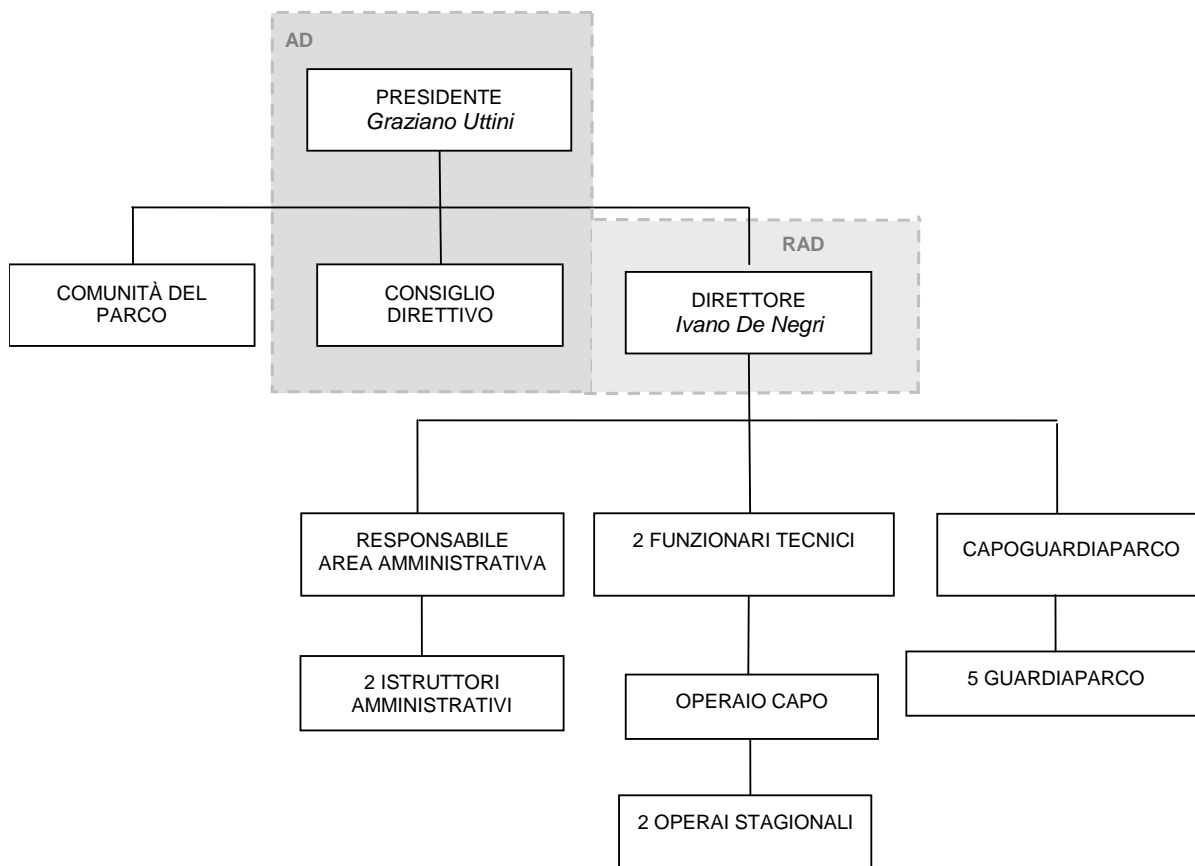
AD

PRESIDENTE
Graziano Uttini

COMUNITÀ DEL PARCO

CONSIGLIO DIRETTIVO

RAD

DIRETTORE
Ivano De Negri

RESPONSABILE AREA AMMINISTRATIVA

2 FUNZIONARI TECNICI

CAPOGUARDIAPARCO

2 ISTRUTTORI AMMINISTRATIVI

OPERAIO CAPO

5 GUARDIAPARCO

2 OPERAI STAGIONALI